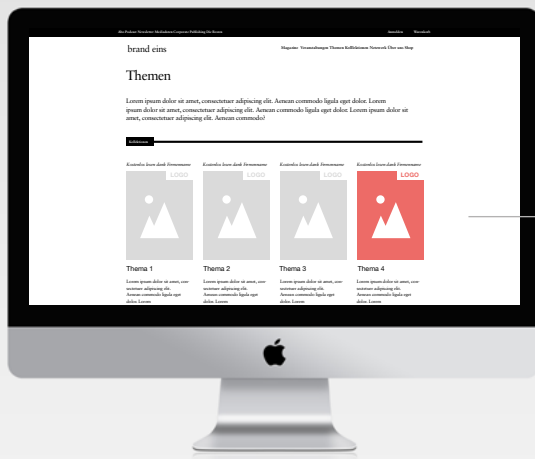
Abo Podcast Newsletter Mediadaten Corporate Publishing Die Besten

Anmelden Warenkorb

brand eins

Magazine Veranstaltungen Themen Kollektionen Netzwerk Über uns Shop

Themen

Lorem ipsum dolor sit amet, consectetuer adipiscing elit. Aenean commodo ligula eget dolor. Lorem ipsum dolor sit amet, consectetuer adipiscing elit. Aenean commodo ligula eget dolor. Lorem ipsum dolor sit amet, consectetuer adipiscing elit. Aenean commodo?

Kollektionen

Kostenlos lesen dank Firmenname

LOGO

Thema 1

Lorem ipsum dolor sit amet, con-sectetuer adipiscing elit. Aenean commodo ligula eget dolor. Lorem

Kostenlos lesen dank Firmenname

LOGO

Thema 2

Lorem ipsum dolor sit amet, con-sectetuer adipiscing elit. Aenean commodo ligula eget dolor. Lorem

Kostenlos lesen dank Firmenname

LOGO

Thema 3

Lorem ipsum dolor sit amet, con-sectetuer adipiscing elit. Aenean commodo ligula eget dolor. Lorem

Kostenlos lesen dank Firmenname

LOGO

Thema 4

Lorem ipsum dolor sit amet, con-sectetuer adipiscing elit. Aenean commodo ligula eget dolor. Lorem